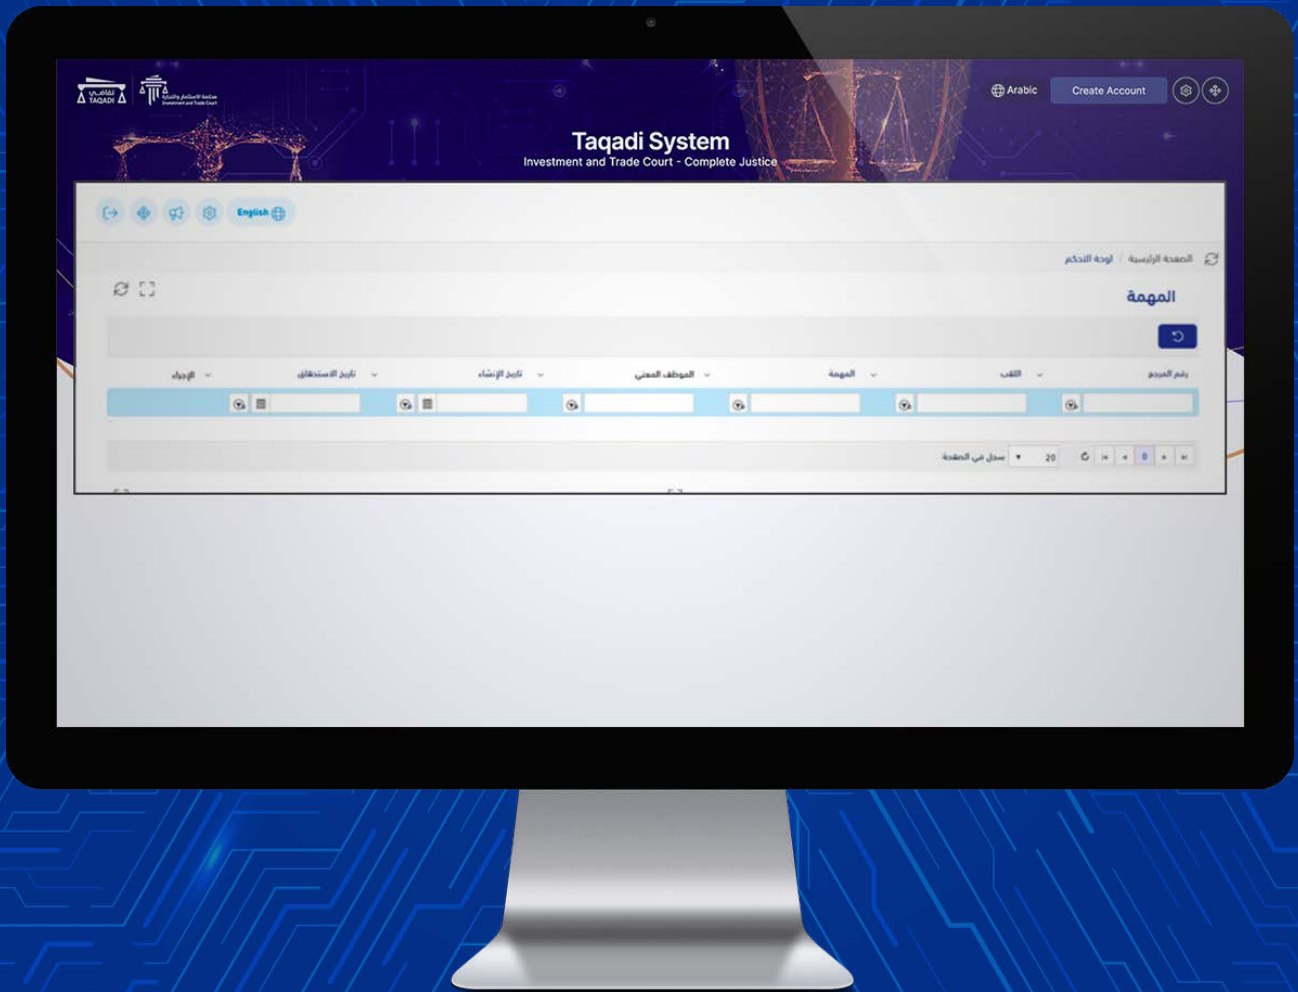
تقاضي TAQADI

Arabic Create Account

Taqadi System
Investment and Trade Court - Complete Justice

English

الصفحة الرئيسية | لوحة التحكم

المهمة

| رقم المرجع | اللقب | المهمة | الموظف المعني | تاريخ الإنشاء | تاريخ الاستحقاق | الإجراء |
|---|---|---|---|---|---|---|

0 20 سجل في الصفحة